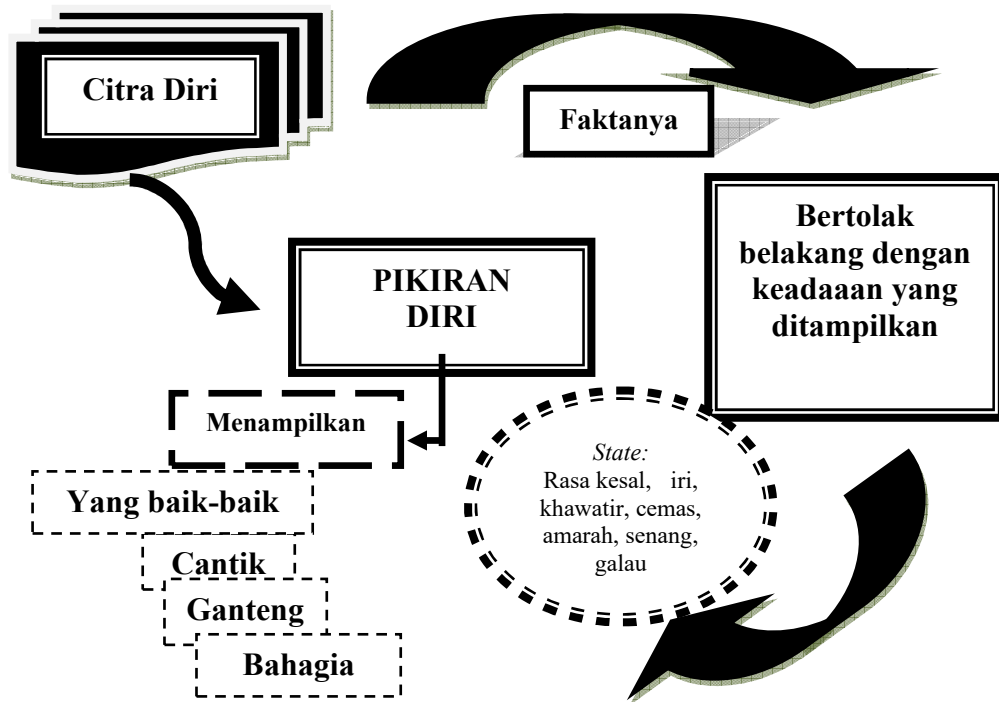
Citra Diri

Faktanya

Bertolak belakang dengan keadaaan yang ditampilkan

PIKIRAN DIRI

Menampilkan

Yang baik-baik

Cantik

Ganteng

Bahagia

*State:*
Rasa kesal, iri, khawatir, cemas, amarah, senang, galau